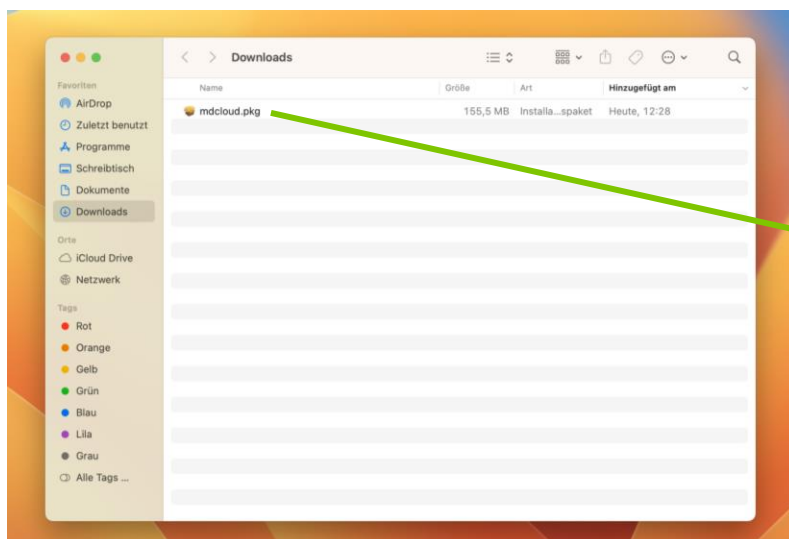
Downloads

Favoriten
AirDrop
Zuletzt benutzt
Programme
Schreibtisch
Dokumente
Downloads

Orte
iCloud Drive
Netzwerk

Tags
Rot
Orange
Gelb
Grün
Blau
Lila
Grau
Alle Tags ...

| Name | Größe | Art | Hinzugefügt am |
|---|---|---|---|
| mdcloud.pkg | 155,5 MB | Installa...spaket | Heute, 12:28 |